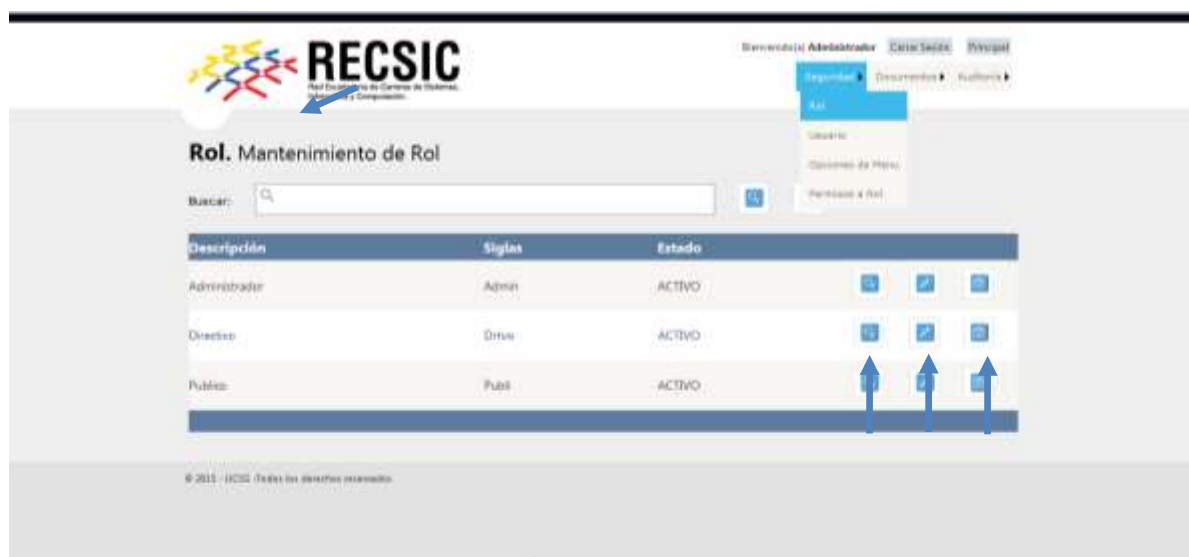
RECSIC
Red Ecuatoriana de Carreras de Sistemas, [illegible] y Computación

Bienvenido(a) Administrador Cerrar Sesión Principal

Seguridad ▸ Documentos ▸ Auditoría ▸

Rol
Usuario
Opciones de Menu
Permisos a Rol

Rol. Mantenimiento de Rol

Buscar:

| Descripción | Siglas | Estado |
|---|---|---|
| Administrador | Admin | ACTIVO |
| Directivo | Drtvo | ACTIVO |
| Publico | Publ | ACTIVO |

© 2015 - UCSG -Todos los derechos reservados